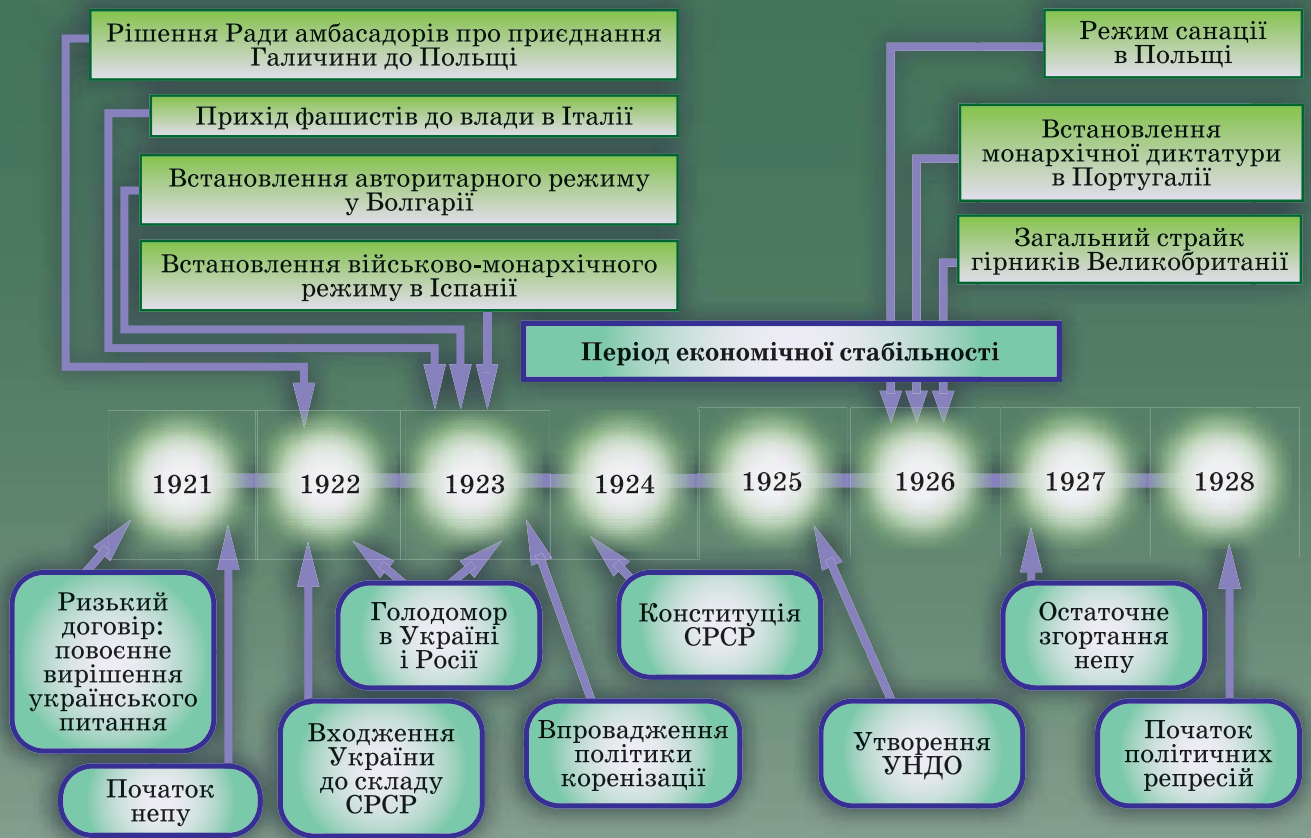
Рішення Ради амбасадорів про приєднання Галичини до Польщі

Прихід фашистів до влади в Італії

Встановлення авторитарного режиму у Болгарії

Встановлення військово-монархічного режиму в Іспанії

Режим санації в Польщі

Встановлення монархічної диктатури в Португалії

Загальний страйк гірників Великобританії

Період економічної стабільності

1921

1922

1923

1924

1925

1926

1927

1928

Ризький договір: повоєнне вирішення українського питання

Початок непу

Входження України до складу СРСР

Голодомор в Україні і Росії

Впровадження політики коренізації

Конституція СРСР

Утворення УНДО

Остаточне згортання непу

Початок політичних репресій